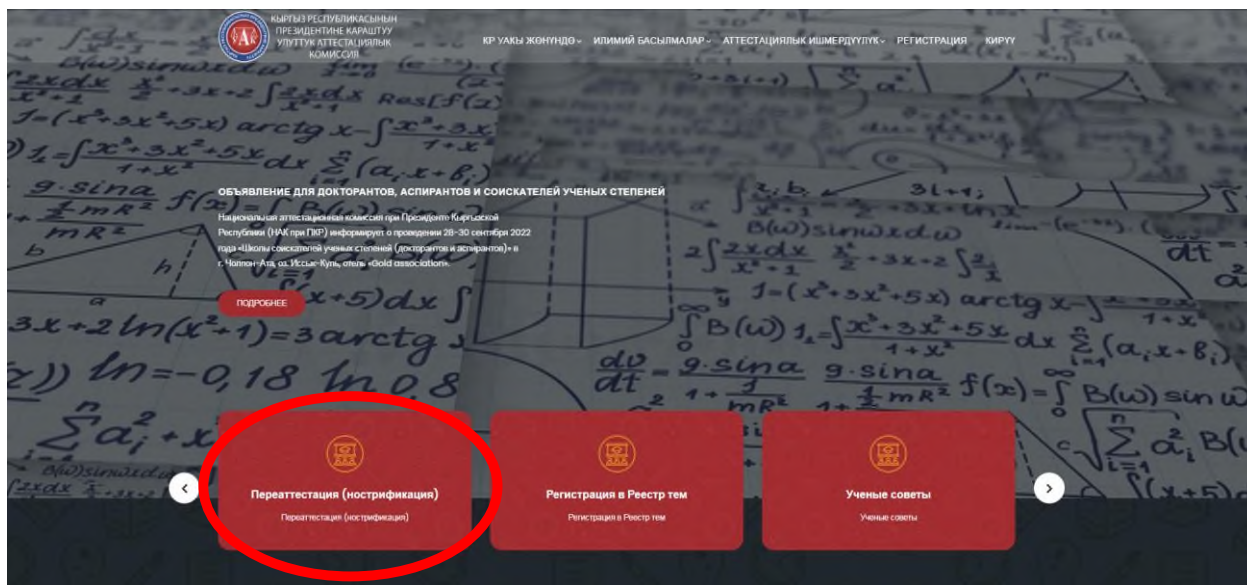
КЫРГЫЗ РЕСПУБЛИКАСЫНЫН ПРЕЗИДЕНТИНЕ КАРАШТУУ УЛУТТУК АТТЕСТАЦИЯЛЫК КОМИССИЯ

КР УАКЫ ЖӨНҮНДӨ ИЛИМИЙ БАСЫЛМАЛАР АТТЕСТАЦИЯЛЫК ИШМЕРДҮҮЛҮК РЕГИСТРАЦИЯ КИРҮҮ

ОБЪЯВЛЕНИЕ ДЛЯ ДОКТОРАНТОВ, АСПИРАНТОВ И СОИСКАТЕЛЕЙ УЧЕНЫХ СТЕПЕНЕЙ

Национальная аттестационная комиссия при Президенте Кыргызской Республики (НАК при ПКР) информирует о проведении 28-30 сентября 2022 года «Школы соискателей ученых степеней (докторантов и аспирантов)» в г. Чолпон-Ата, оз. Иссык-Куль, отель «Gold association».

ПОДРОБНЕЕ

Переаттестация (нострификация)

Переаттестация (нострификация)

Регистрация в Реестр тем

Регистрация в Реестр тем

Ученые советы

Ученые советы